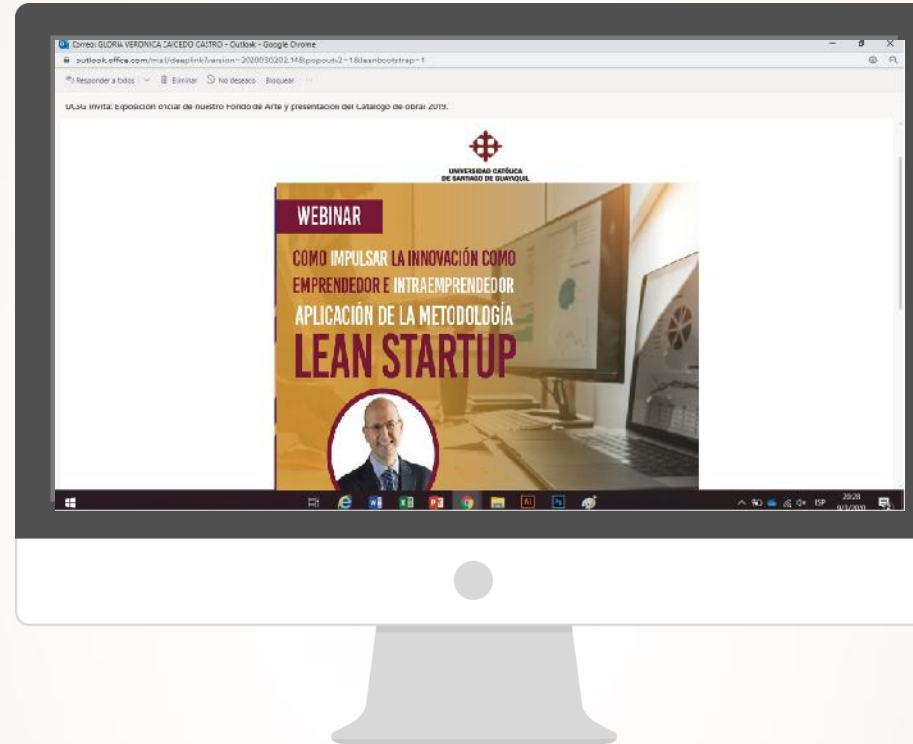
Correo: GLORIA VERONICA CAICEDO CASTRO - Outlook - Google Chrome

outlook.office.com/mail/deeplink?version=2020030202.14&popoutv2=1&leanbootstrap=1

Responder a todos | Eliminar | No deseado | Bloquear

UCSG invita: Exposición oficial de nuestro Fondo de Arte y presentación del Catálogo de obra: 2019.

UNIVERSIDAD CATÓLICA DE SANTIAGO DE GUAYAQUIL

WEBINAR

COMO IMPULSAR LA INNOVACIÓN COMO EMPRENDEDOR E INTRAEMPRENDEDOR

APLICACIÓN DE LA METODOLOGÍA

LEAN STARTUP

ESP 20:28 9/3/2020